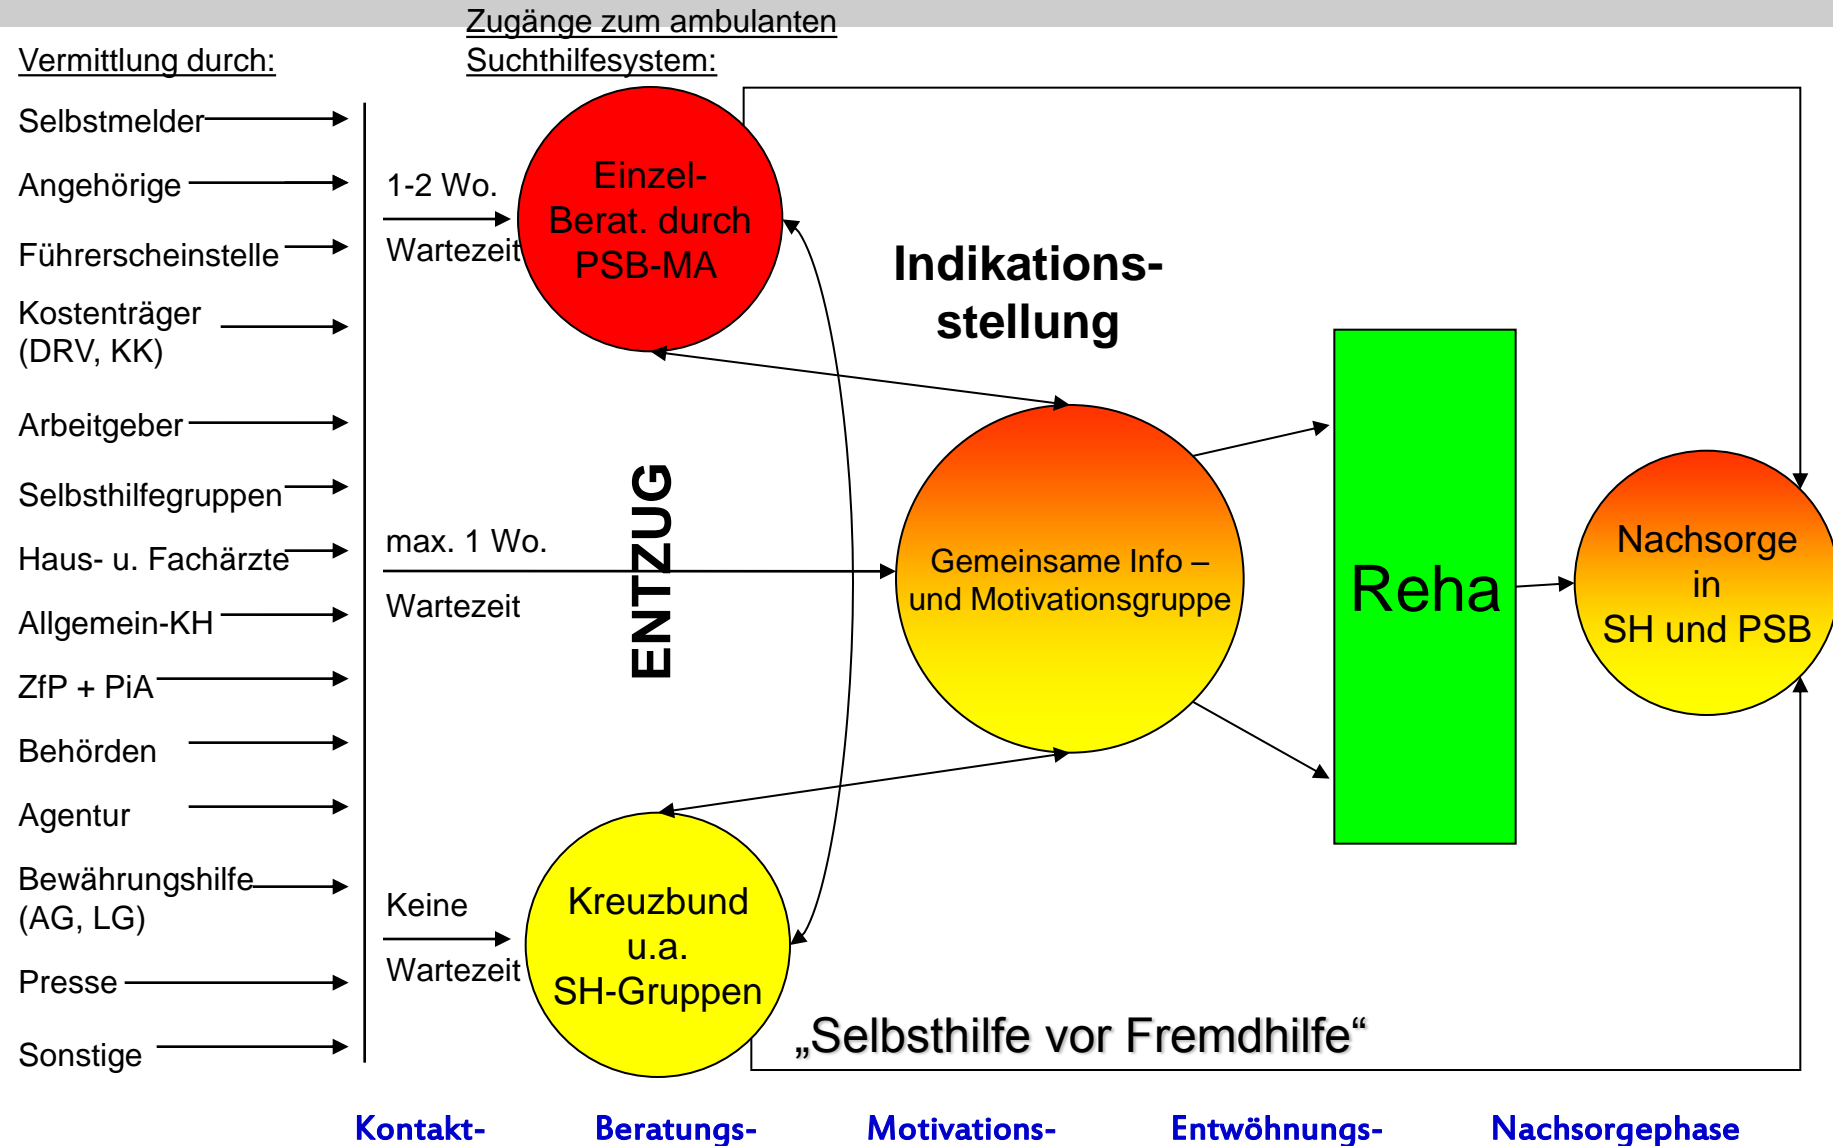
Vermittlung durch:

Zugänge zum ambulanten Suchthilfesystem:

Selbstmelder

Angehörige

Führerscheinstelle

Kostenträger (DRV, KK)

Arbeitgeber

Selbsthilfegruppen

Haus- u. Fachärzte

Allgemein-KH

ZfP + PiA

Behörden

Agentur

Bewährungshilfe (AG, LG)

Presse

Sonstige

1-2 Wo. Wartezeit

Einzel- Berat. durch PSB-MA

Indikations- stellung

max. 1 Wo. Wartezeit

ENTZUG

Gemeinsame Info – und Motivationsgruppe

Reha

Nachsorge in SH und PSB

Keine Wartezeit

Kreuzbund u.a. SH-Gruppen

„Selbsthilfe vor Fremdhilfe“

Kontakt-

Beratungs-

Motivations-

Entwöhnungs-

Nachsorgephase